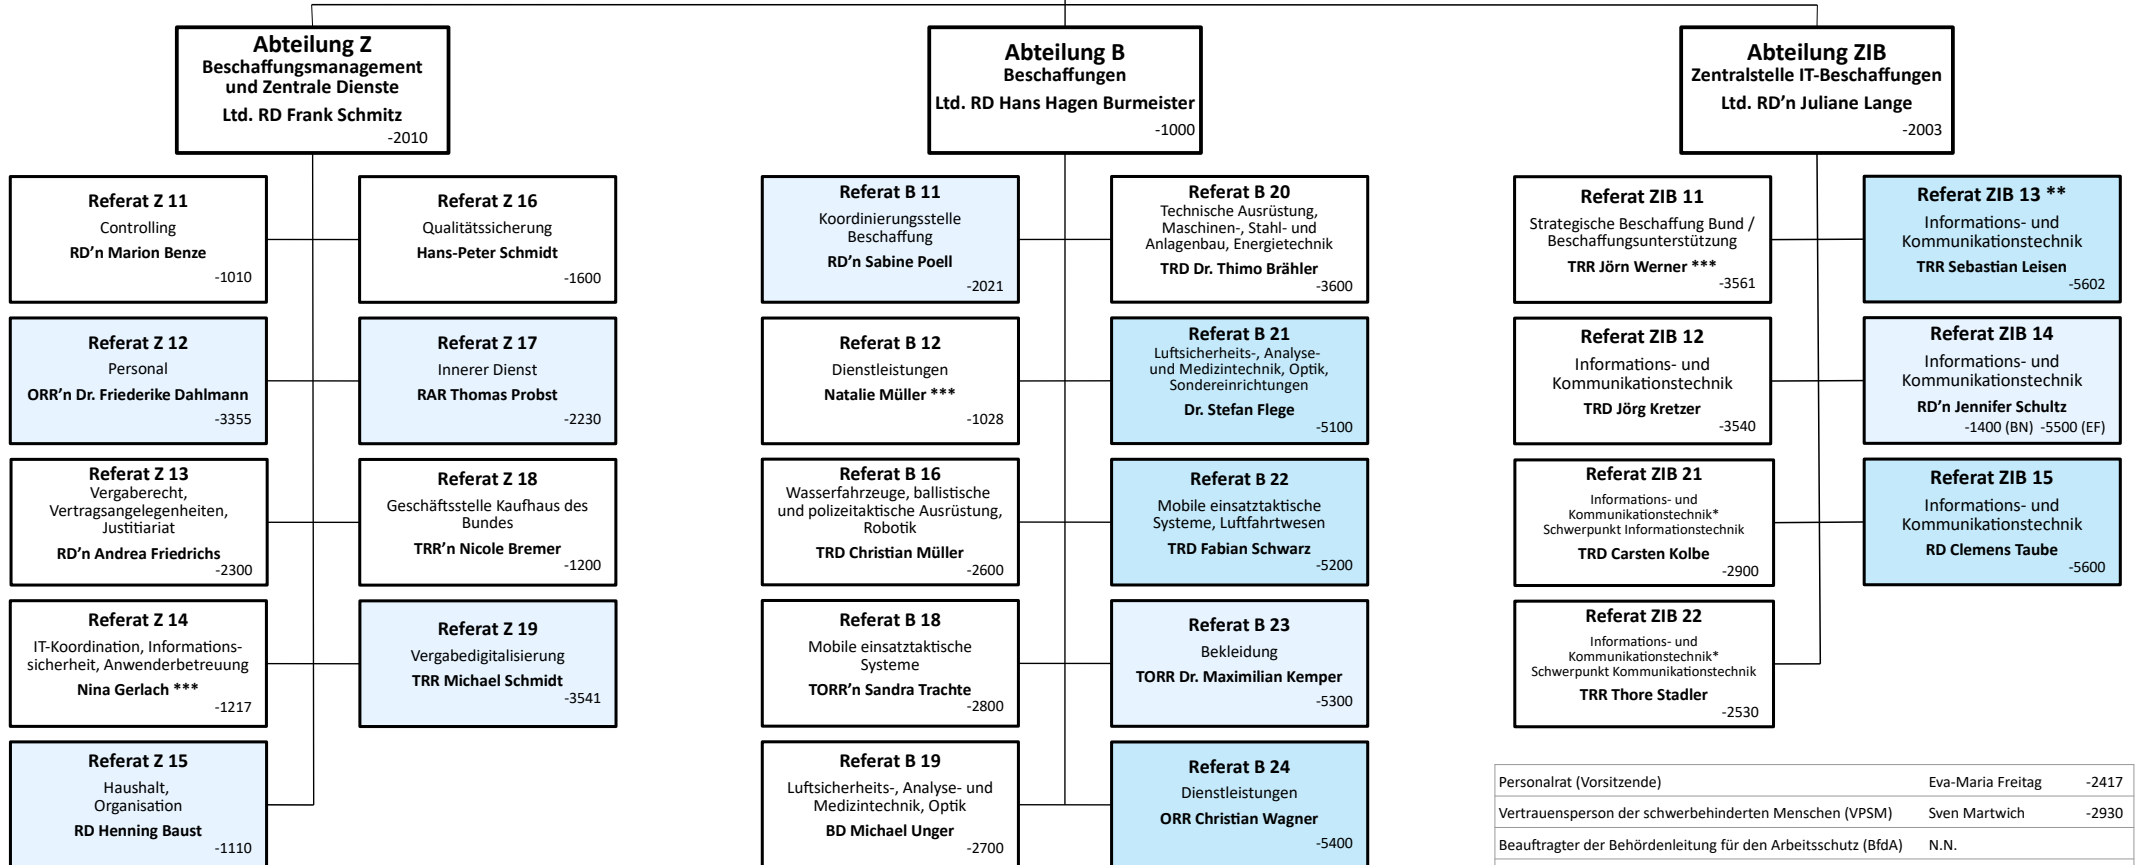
**Abteilung Z**
**Beschaffungsmanagement und Zentrale Dienste**
**Ltd. RD Frank Schmitz**
-2010

**Referat Z 11**
Controlling
**RD'n Marion Benze**
-1010

**Referat Z 16**
Qualitätssicherung
**Hans-Peter Schmidt**
-1600

**Referat Z 12**
Personal
**ORR'n Dr. Friederike Dahlmann**
-3355

**Referat Z 17**
Innerer Dienst
**RAR Thomas Probst**
-2230

**Referat Z 13**
Vergaberecht, Vertragsangelegenheiten, Justitiariat
**RD'n Andrea Friedrichs**
-2300

**Referat Z 18**
Geschäftsstelle Kaufhaus des Bundes
**TRR'n Nicole Bremer**
-1200

**Referat Z 14**
IT-Koordination, Informationssicherheit, Anwenderbetreuung
**Nina Gerlach \*\*\***
-1217

**Referat Z 19**
Vergabedigitalisierung
**TRR Michael Schmidt**
-3541

**Referat Z 15**
Haushalt, Organisation
**RD Henning Baust**
-1110

**Abteilung B**
**Beschaffungen**
**Ltd. RD Hans Hagen Burmeister**
-1000

**Referat B 11**
Koordinierungsstelle Beschaffung
**RD'n Sabine Poell**
-2021

**Referat B 20**
Technische Ausrüstung, Maschinen-, Stahl- und Anlagenbau, Energietechnik
**TRD Dr. Thimo Brähler**
-3600

**Referat B 12**
Dienstleistungen
**Natalie Müller \*\*\***
-1028

**Referat B 21**
Luftsicherheits-, Analyse- und Medizintechnik, Optik, Sondereinrichtungen
**Dr. Stefan Flege**
-5100

**Referat B 16**
Wasserfahrzeuge, ballistische und polizeitaktische Ausrüstung, Robotik
**TRD Christian Müller**
-2600

**Referat B 22**
Mobile einsatztaktische Systeme, Luftfahrtwesen
**TRD Fabian Schwarz**
-5200

**Referat B 18**
Mobile einsatztaktische Systeme
**TORR'n Sandra Trachte**
-2800

**Referat B 23**
Bekleidung
**TORR Dr. Maximilian Kemper**
-5300

**Referat B 19**
Luftsicherheits-, Analyse- und Medizintechnik, Optik
**BD Michael Unger**
-2700

**Referat B 24**
Dienstleistungen
**ORR Christian Wagner**
-5400

**Abteilung ZIB**
**Zentralstelle IT-Beschaffungen**
**Ltd. RD'n Juliane Lange**
-2003

**Referat ZIB 11**
Strategische Beschaffung Bund / Beschaffungsunterstützung
**TRR Jörn Werner \*\*\***
-3561

**Referat ZIB 13 \*\***
Informations- und Kommunikationstechnik
**TRR Sebastian Leisen**
-5602

**Referat ZIB 12**
Informations- und Kommunikationstechnik
**TRD Jörg Kretzer**
-3540

**Referat ZIB 14**
Informations- und Kommunikationstechnik
**RD'n Jennifer Schultz**
-1400 (BN) -5500 (EF)

**Referat ZIB 21**
Informations- und Kommunikationstechnik*
Schwerpunkt Informationstechnik
**TRD Carsten Kolbe**
-2900

**Referat ZIB 15**
Informations- und Kommunikationstechnik
**RD Clemens Taube**
-5600

**Referat ZIB 22**
Informations- und Kommunikationstechnik*
Schwerpunkt Kommunikationstechnik
**TRR Thore Stadler**
-2530

| | | |
|---|---|---|
| Personalrat (Vorsitzende) | Eva-Maria Freitag | -2417 |
| Vertrauensperson der schwerbehinderten Menschen (VPSM) | Sven Martwich | -2930 |
| Beauftragter der Behördenleitung für den Arbeitsschutz (BfdA) | N.N. | |